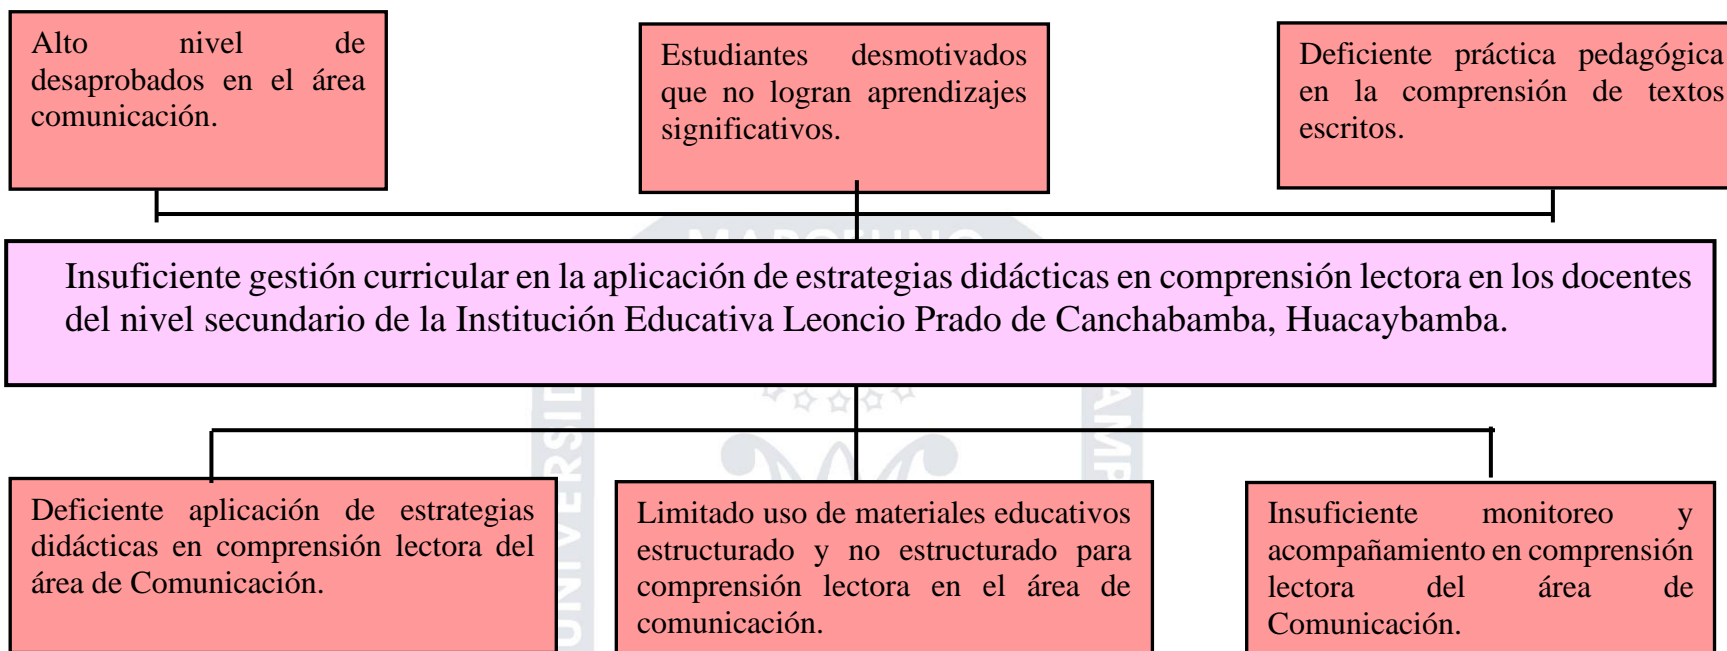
Alto nivel de desaprobados en el área comunicación.

Estudiantes desmotivados que no logran aprendizajes significativos.

Deficiente práctica pedagógica en la comprensión de textos escritos.

Insuficiente gestión curricular en la aplicación de estrategias didácticas en comprensión lectora en los docentes del nivel secundario de la Institución Educativa Leoncio Prado de Canchabamba, Huacaybamba.

Deficiente aplicación de estrategias didácticas en comprensión lectora del área de Comunicación.

Limitado uso de materiales educativos estructurado y no estructurado para comprensión lectora en el área de comunicación.

Insuficiente monitoreo y acompañamiento en comprensión lectora del área de Comunicación.